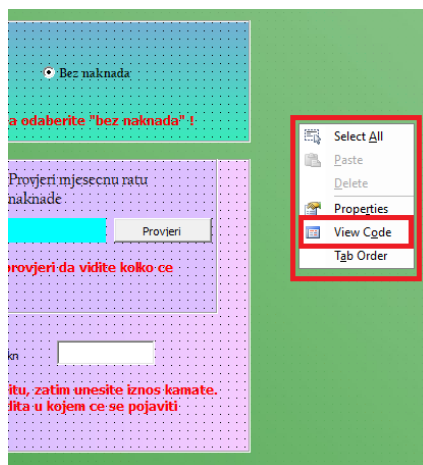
Bez naknada

a odaberite "bez naknada" !

Provjeri mjesecnu ratu
naknade

Provjeri

provjeri da vidite kolko ce

kn

itu, zatim unesite iznos kamate.
dita u kojem ce se pojaviti

Select All
Paste
Delete
Properties
View Code
Tab Order